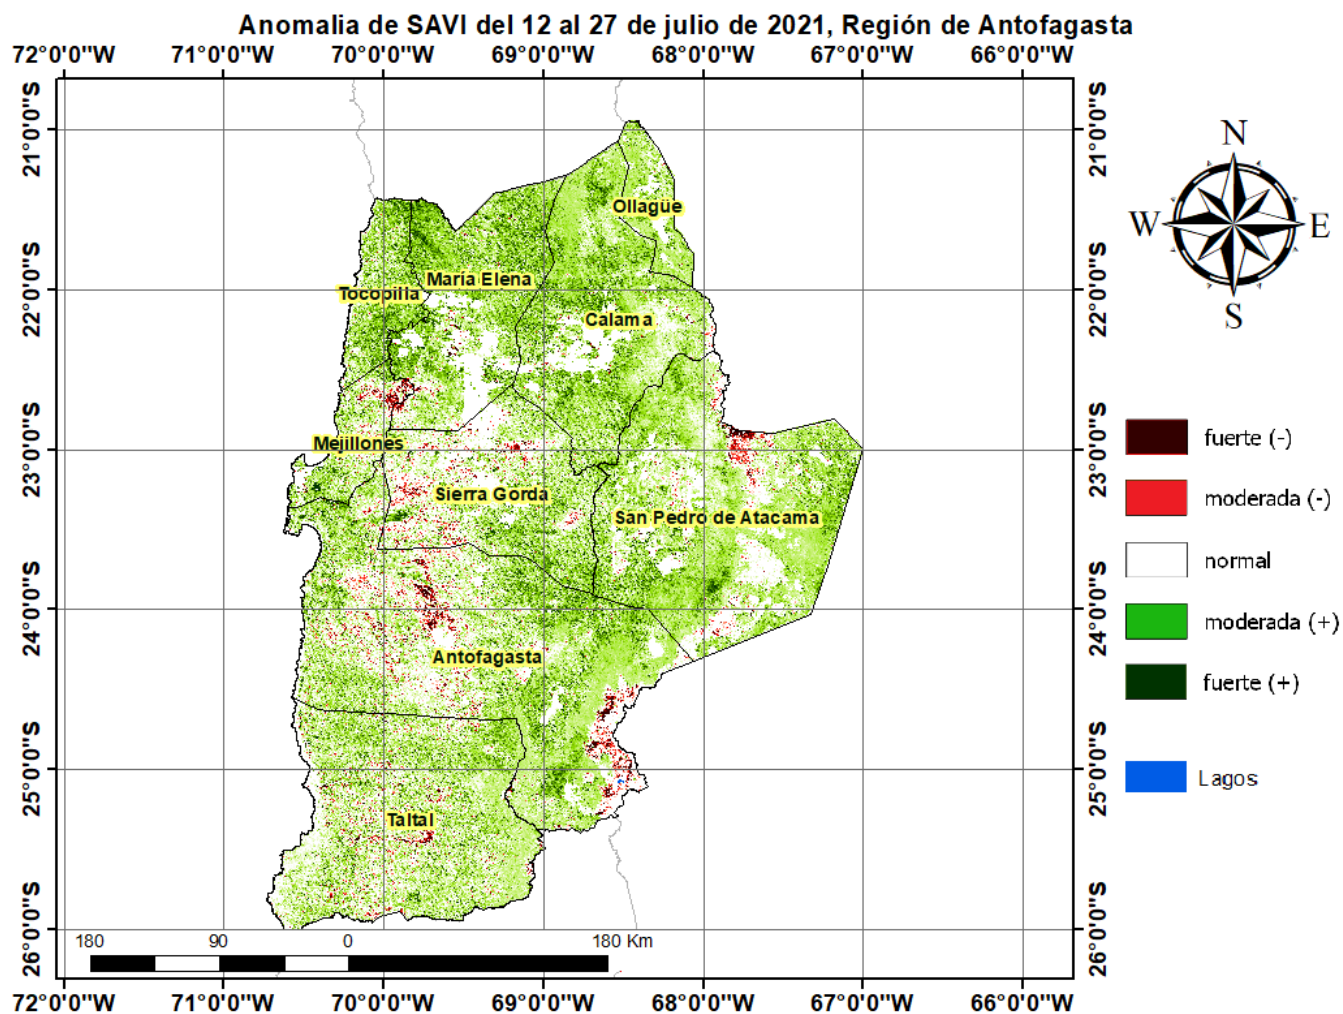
Anomalia de SAVI del 12 al 27 de julio de 2021, Región de Antofagasta

72°0'0"W 71°0'0"W 70°0'0"W 69°0'0"W 68°0'0"W 67°0'0"W 66°0'0"W

21°0'0"S
22°0'0"S
23°0'0"S
24°0'0"S
25°0'0"S
26°0'0"S

21°0'0"S
22°0'0"S
23°0'0"S
24°0'0"S
25°0'0"S
26°0'0"S

Ollagüe
María Elena
Tocopilla
Calama
Mejillones
Sierra Gorda
San Pedro de Atacama
Antofagasta
Taltal

N
W
E
S

fuerte (-)
moderada (-)
normal
moderada (+)
fuerte (+)

Lagos

180 90 0 180 Km

72°0'0"W 71°0'0"W 70°0'0"W 69°0'0"W 68°0'0"W 67°0'0"W 66°0'0"W